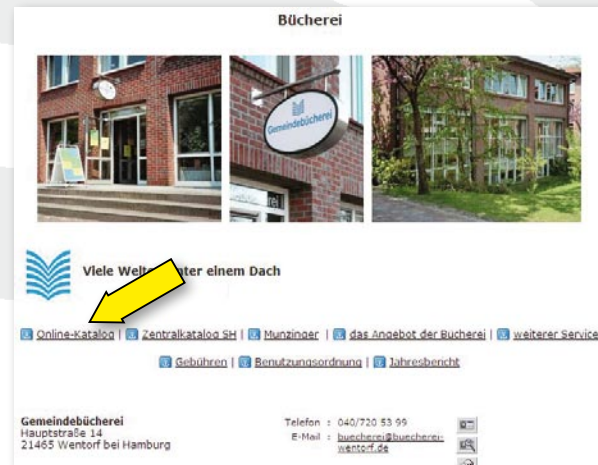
Bücherei

Gemeindebücherei

Viele Welt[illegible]nter einem Dach

Online-Katalog | Zentralkatalog SH | Munzinger | das Angebot der Bücherei | weiterer Service

Gebühren | Benutzungsordnung | Jahresbericht

Gemeindebücherei
Hauptstraße 14
21465 Wentorf bei Hamburg

Telefon : 040/720 53 99
E-Mail : buecherei@buecherei-wentorf.de